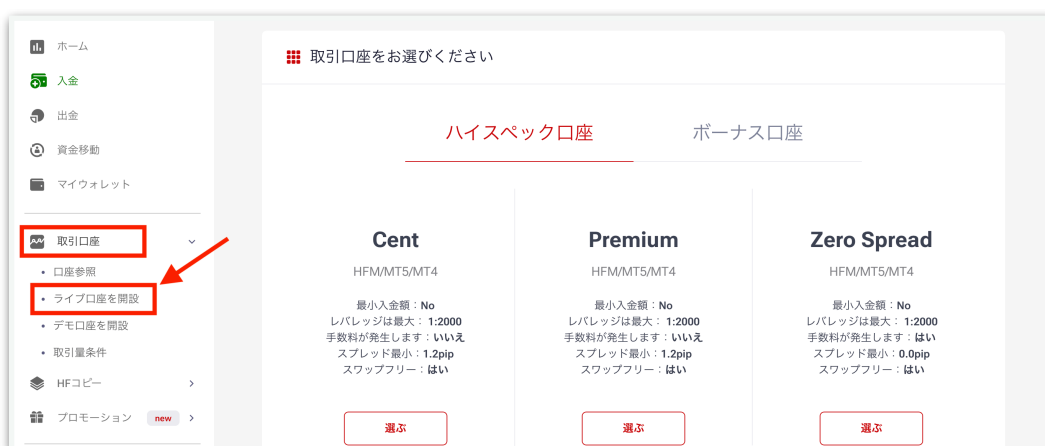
ホーム
入金
出金
資金移動
マイウォレット
取引口座
• 口座参照
• ライブ口座を開設
• デモ口座を開設
• 取引量条件
HFコピー
プロモーション new

取引口座をお選びください

ハイスペック口座
ボーナス口座

Cent
HFM/MT5/MT4
最小入金額：No
レバレッジは最大： 1:2000
手数料が発生します：いいえ
スプレッド最小：1.2pip
スワップフリー：はい
選ぶ

Premium
HFM/MT5/MT4
最小入金額：No
レバレッジは最大： 1:2000
手数料が発生します：いいえ
スプレッド最小：1.2pip
スワップフリー：はい
選ぶ

Zero Spread
HFM/MT5/MT4
最小入金額：No
レバレッジは最大： 1:2000
手数料が発生します：はい
スプレッド最小：0.0pip
スワップフリー：はい
選ぶ